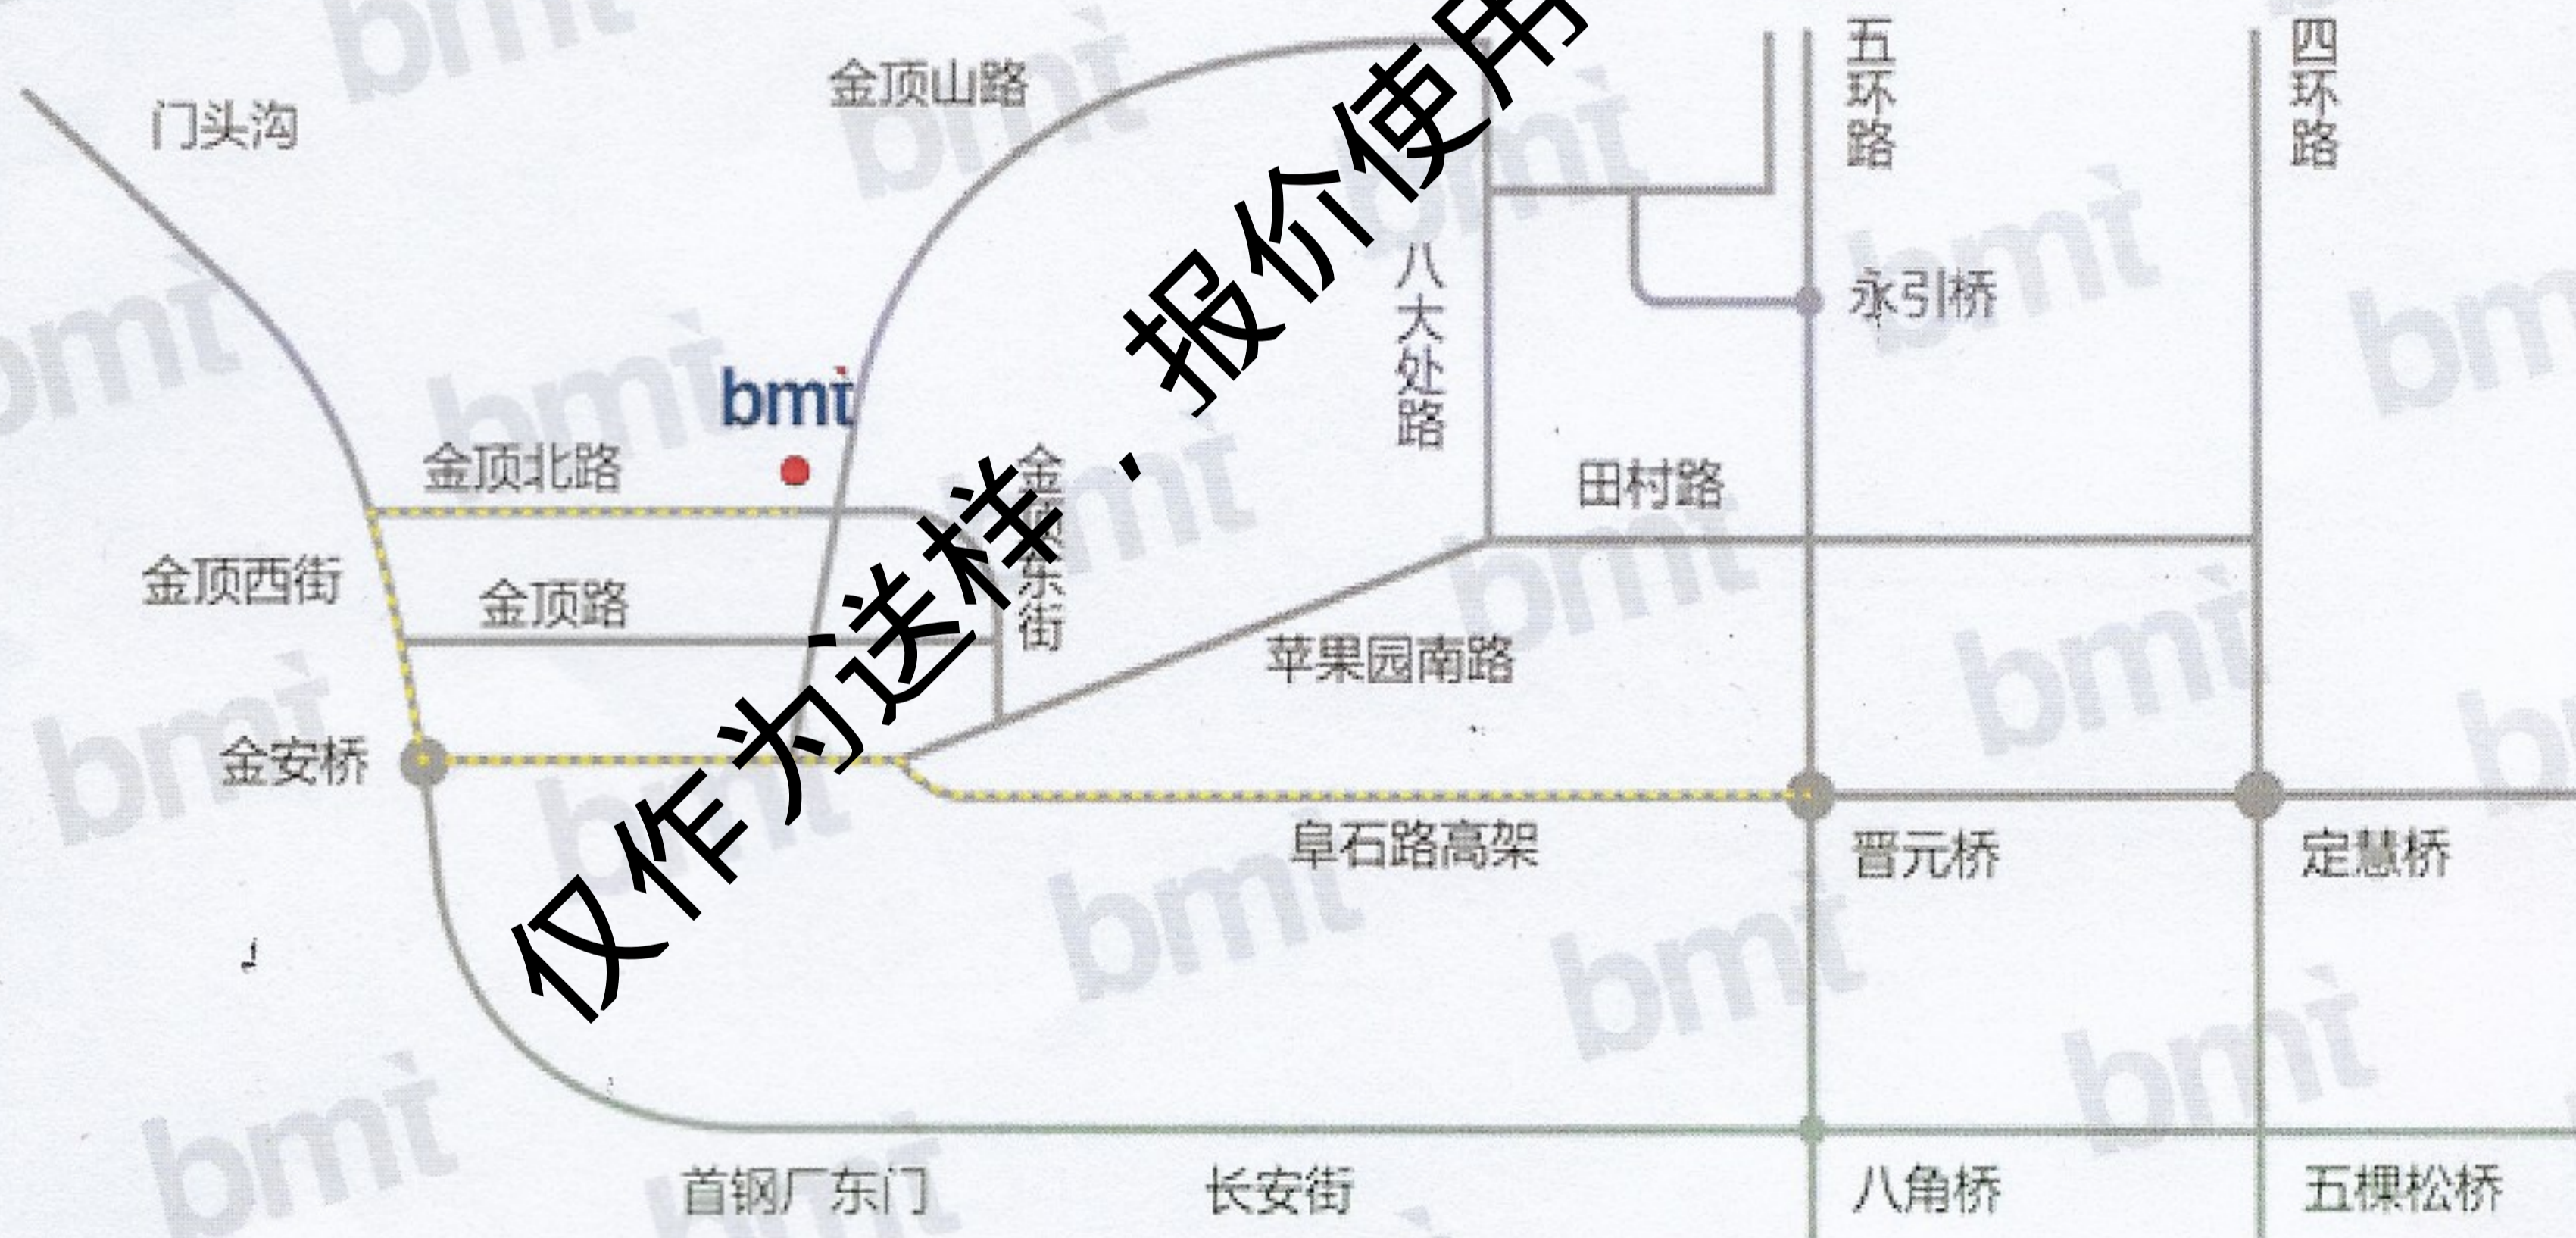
门头沟

金顶山路

五环路

四环路

永引桥

八大处路

bmt

金顶北路

金顶东街

田村路

金顶西街

金顶路

苹果园南路

金安桥

阜石路高架

晋元桥

定慧桥

首钢厂东门

长安街

八角桥

五棵松桥

仅作为送样，报价使用